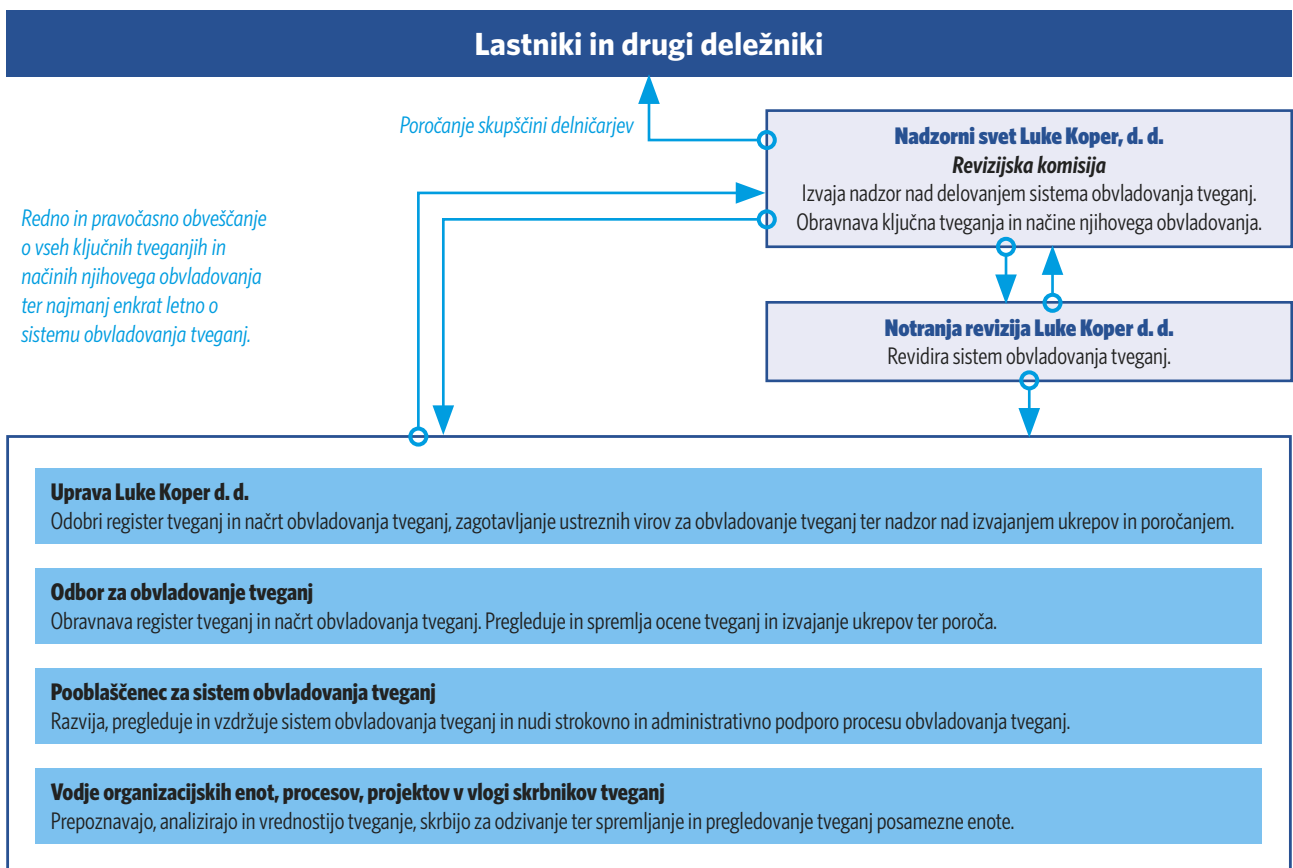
Lastniki in drugi deležniki

Poročanje skupščini delničarjev

Nadzorni svet Luke Koper, d. d.
Revizijska komisija
Izvaja nadzor nad delovanjem sistema obvladovanja tveganj.
Obravnava ključna tveganja in načine njihovega obvladovanja.

Redno in pravočasno obveščanje o vseh ključnih tveganjih in načinih njihovega obvladovanja ter najmanj enkrat letno o sistemu obvladovanja tveganj.

Notranja revizija Luke Koper d. d.
Revidira sistem obvladovanja tveganj.

Uprava Luke Koper d. d.
Odobri register tveganj in načrt obvladovanja tveganj, zagotavljanje ustreznih virov za obvladovanje tveganj ter nadzor nad izvajanjem ukrepov in poročanjem.

Odbor za obvladovanje tveganj
Obravnava register tveganj in načrt obvladovanja tveganj. Pregleduje in spremlja ocene tveganj in izvajanje ukrepov ter poroča.

Pooblaščenec za sistem obvladovanja tveganj
Razvija, pregleduje in vzdržuje sistem obvladovanja tveganj in nudi strokovno in administrativno podporo procesu obvladovanja tveganj.

Vodje organizacijskih enot, procesov, projektov v vlogi skrbnikov tveganj
Prepoznavajo, analizirajo in vrednostijo tveganje, skrbijo za odzivanje ter spremljanje in pregledovanje tveganj posamezne enote.